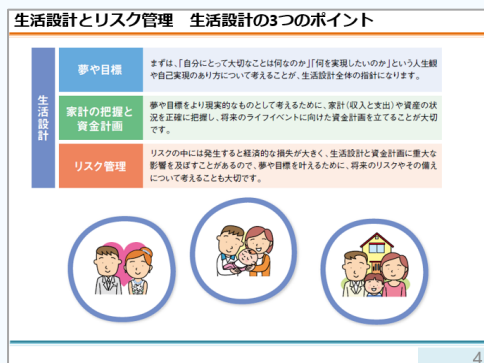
生活設計とリスク管理　生活設計の3つのポイント

生活設計

| | |
|---|---|
| 夢や目標 | まずは、「自分にとって大切なことは何なのか」「何を実現したいのか」という人生観や自己実現のあり方について考えることが、生活設計全体の指針になります。 |
| 家計の把握と資金計画 | 夢や目標をより現実的なものとして考えるために、家計（収入と支出）や資産の状況を正確に把握し、将来のライフイベントに向けた資金計画を立てることが大切です。 |
| リスク管理 | リスクの中には発生すると経済的な損失が大きく、生活設計と資金計画に重大な影響を及ぼすことがあるので、夢や目標を叶えるために、将来のリスクやその備えについて考えることも大切です。 |

4